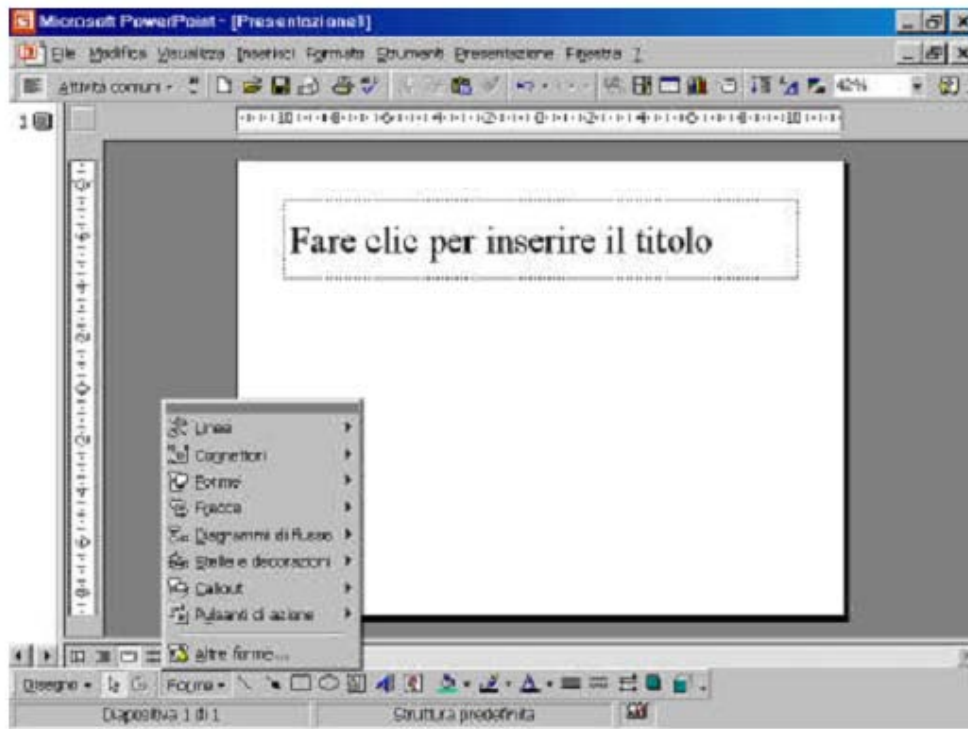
Microsoft PowerPoint - [Presentazione1]

File Modifica Visualizza Inserisci Formato Strumenti Presentazione Finestra ?

Attività comuni 42%

1

Fare clic per inserire il titolo

Linee
Connettori
Forme
Frecce
Diagrammi di flusso
Stelle e decorazioni
Callout
Pulsanti di azione
Altre forme...

Disegno Forme

Diapositiva 1 di 1 Struttura predefinita